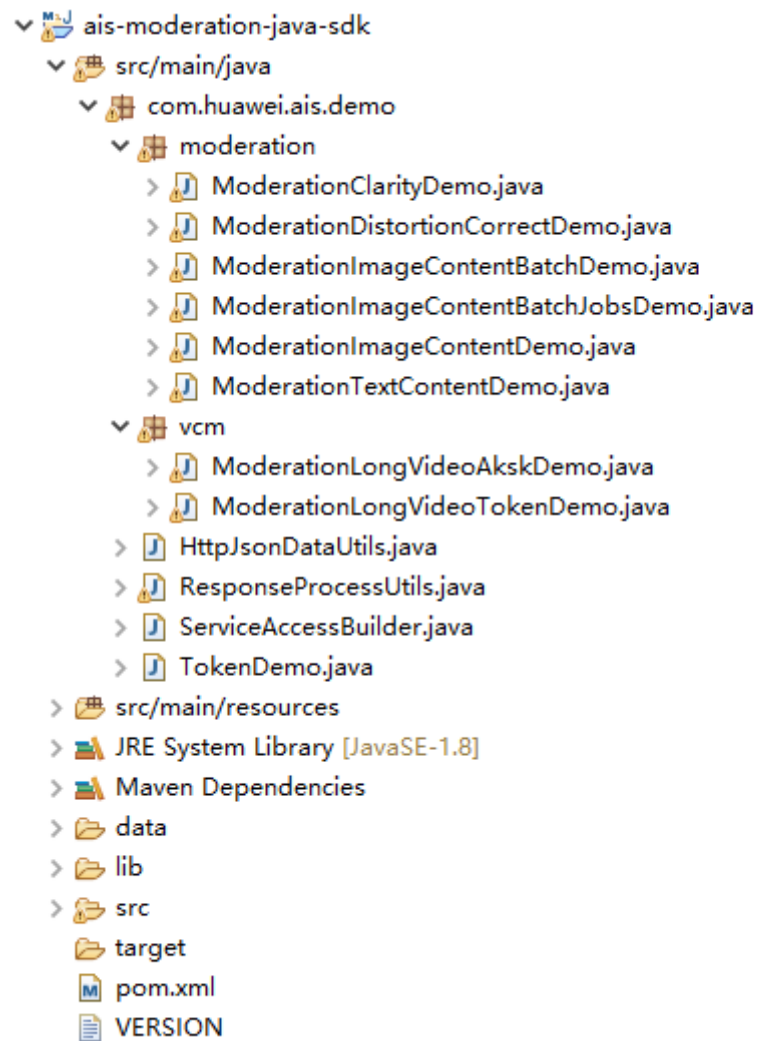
ais-moderation-java-sdk
src/main/java
com.huawei.ais.demo
moderation
ModerationClarityDemo.java
ModerationDistortionCorrectDemo.java
ModerationImageContentBatchDemo.java
ModerationImageContentBatchJobsDemo.java
ModerationImageContentDemo.java
ModerationTextContentDemo.java
vcm
ModerationLongVideoAkskDemo.java
ModerationLongVideoTokenDemo.java
HttpJsonDataUtils.java
ResponseProcessUtils.java
ServiceAccessBuilder.java
TokenDemo.java
src/main/resources
JRE System Library [JavaSE-1.8]
Maven Dependencies
data
lib
src
target
pom.xml
VERSION